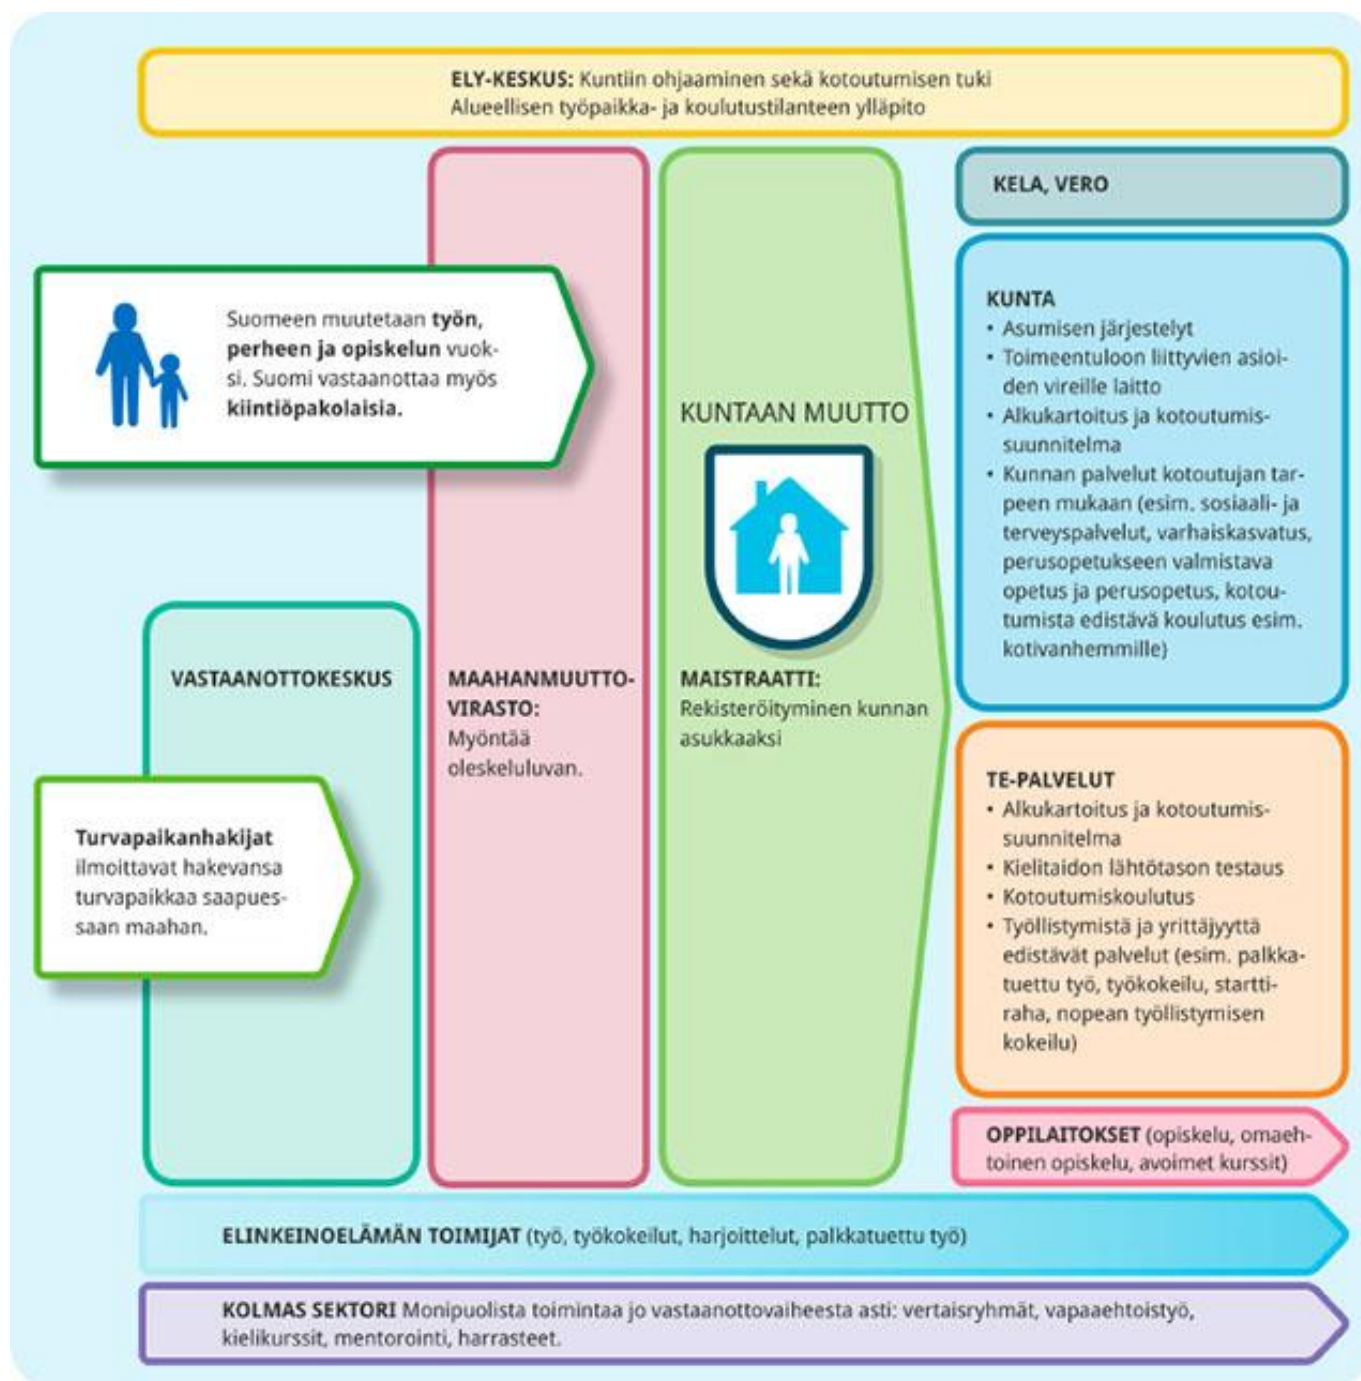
ELY-KESKUS: Kuntiin ohjaaminen sekä kotoutumisen tuki
Alueellisen työpaikka- ja koulutustilanteen ylläpito

Suomeen muutetaan työn, perheen ja opiskelun vuoksi. Suomi vastaanottaa myös kiintiöpakolaisia.

KUNTAAN MUUTTO

KELA, VERO

KUNTA
• Asumisen järjestelyt
• Toimeentuloon liittyvien asioiden vireille laitto
• Alkukartoitus ja kotoutumissuunnitelma
• Kunnan palvelut kotoutujan tarpeen mukaan (esim. sosiaali- ja terveyspalvelut, varhaiskasvatus, perusopetukseen valmistava opetus ja perusopetus, kotoutumista edistävä koulutus esim. kotivanhemmille)

VASTAANOTTOKESKUS

MAAHANMUUTTOVIRASTO:
Myöntää oleskeluluvan.

MAISTRAATTI:
Rekisteröityminen kunnan asukkaaksi

Turvapaikanhakijat ilmoittavat hakevansa turvapaikkaa saapuessaan maahan.

TE-PALVELUT
• Alkukartoitus ja kotoutumissuunnitelma
• Kielitaidon lähtötason testaus
• Kotoutumiskoulutus
• Työllistymistä ja yrittäjyyttä edistävät palvelut (esim. palkkatuettu työ, työkokeilu, starttiraha, nopean työllistymisen kokeilu)

OPPILAITOKSET (opiskelu, omaehtoinen opiskelu, avoimet kurssit)

ELINKEINOELÄMÄN TOIMIJAT (työ, työkokeilut, harjoittelut, palkkatuettu työ)

KOLMAS SEKTORI Monipuolista toimintaa jo vastaanottovaiheesta asti: vertaisryhmät, vapaaehtoistyö, kielikurssit, mentorointi, harrasteet.